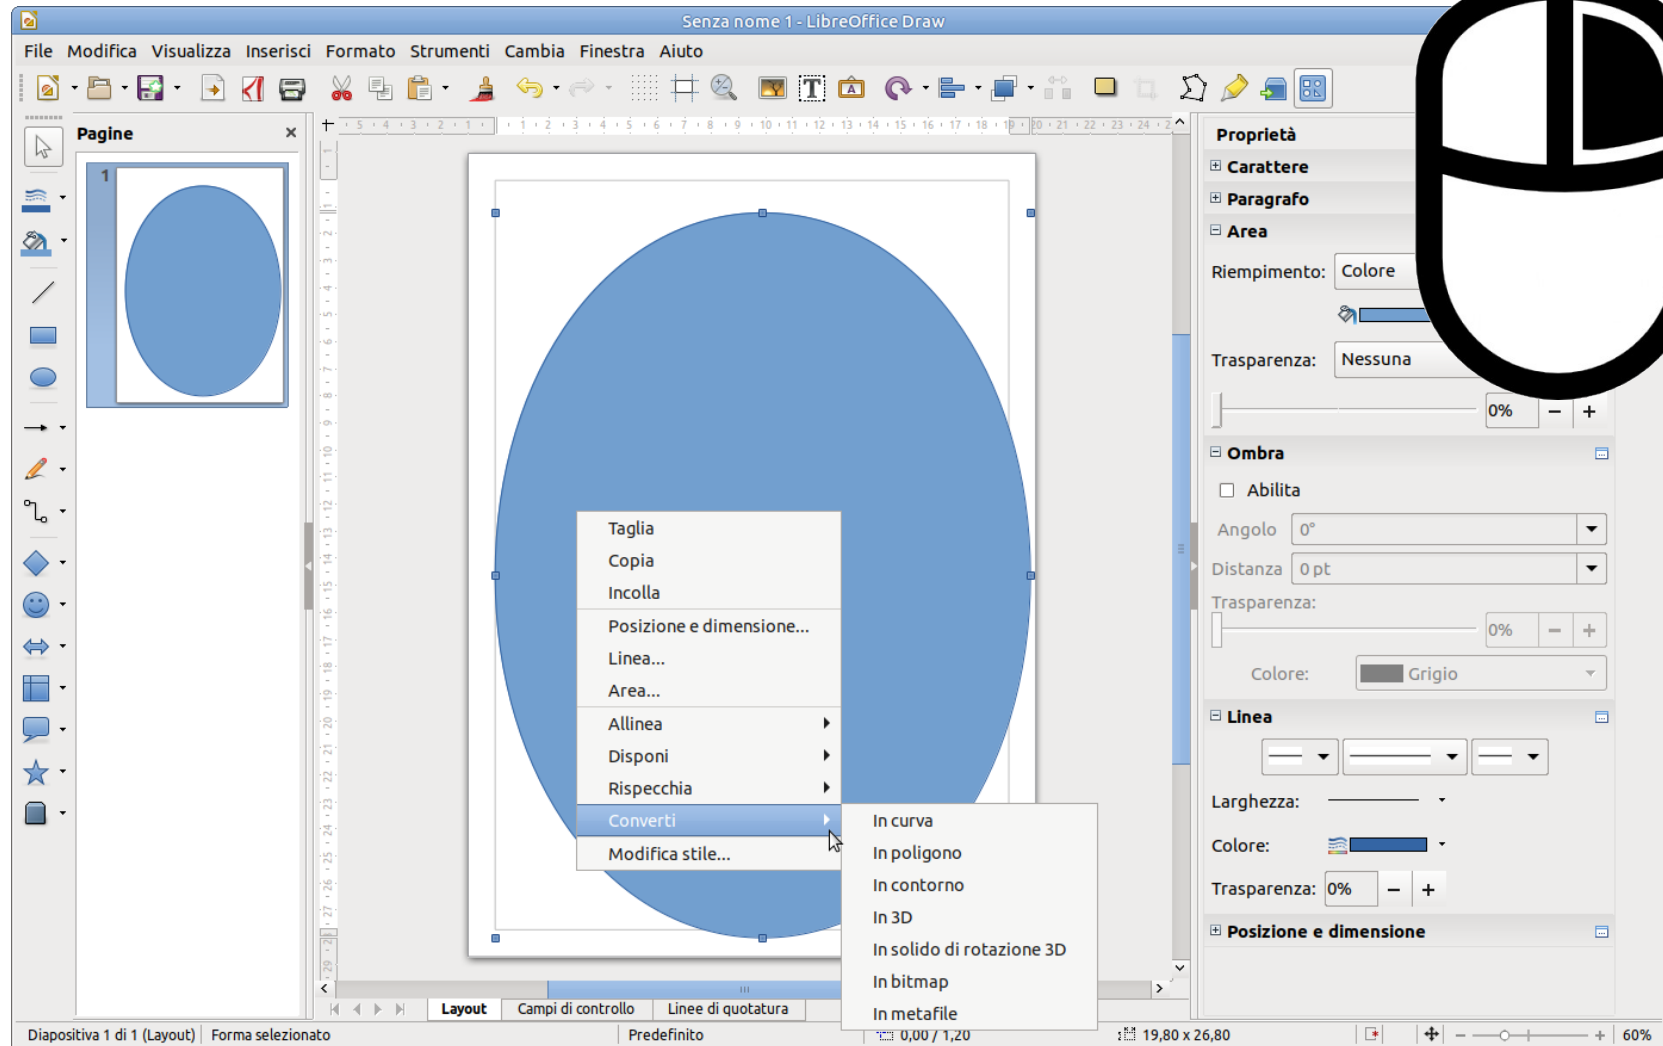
Senza nome 1 - LibreOffice Draw

File Modifica Visualizza Inserisci Formato Strumenti Cambia Finestra Aiuto

Pagine

1

Taglia
Copia
Incolla
Posizione e dimensione...
Linea...
Area...
Allinea
Disponi
Rispecchia
Converti
Modifica stile...

In curva
In poligono
In contorno
In 3D
In solido di rotazione 3D
In bitmap
In metafile

Proprietà
Carattere
Paragrafo
Area
Riempimento: Colore
Trasparenza: Nessuna
0%
Ombra
Abilita
Angolo 0°
Distanza 0 pt
Trasparenza:
0%
Colore: Grigio
Linea
Larghezza:
Colore:
Trasparenza: 0%
Posizione e dimensione

Layout Campi di controllo Linee di quotatura

Diapositiva 1 di 1 (Layout) Forma selezionato Predefinito 0,00 / 1,20 19,80 x 26,80 60%